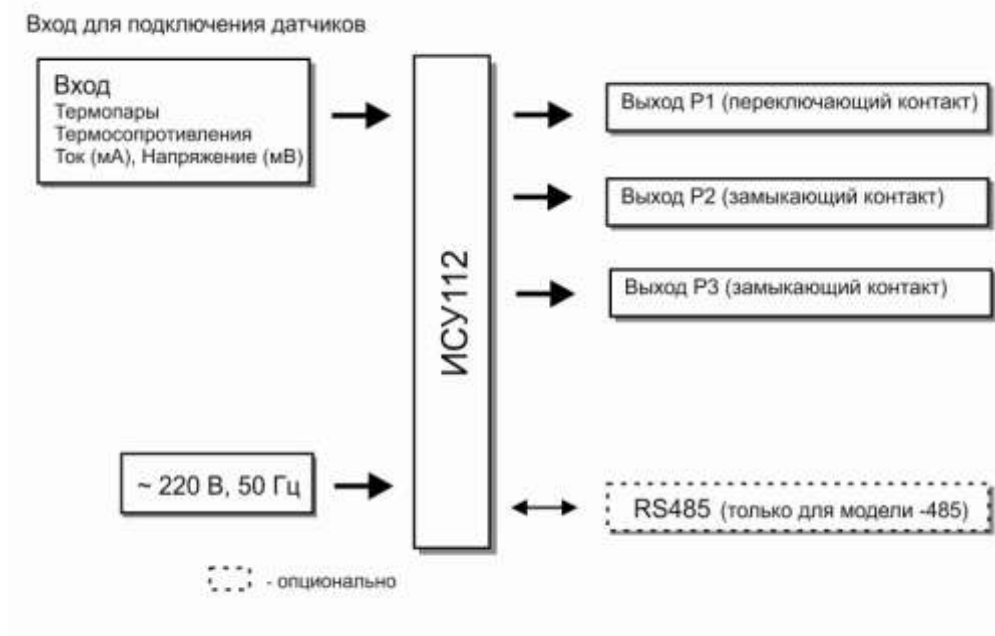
Вход для подключения датчиков

Вход
Термопары
Термосопротивления
Ток (мА), Напряжение (мВ)

ИСУ112

Выход Р1 (переключающий контакт)

Выход Р2 (замыкающий контакт)

Выход Р3 (замыкающий контакт)

~ 220 В, 50 Гц

RS485 (только для модели -485)

- опционально